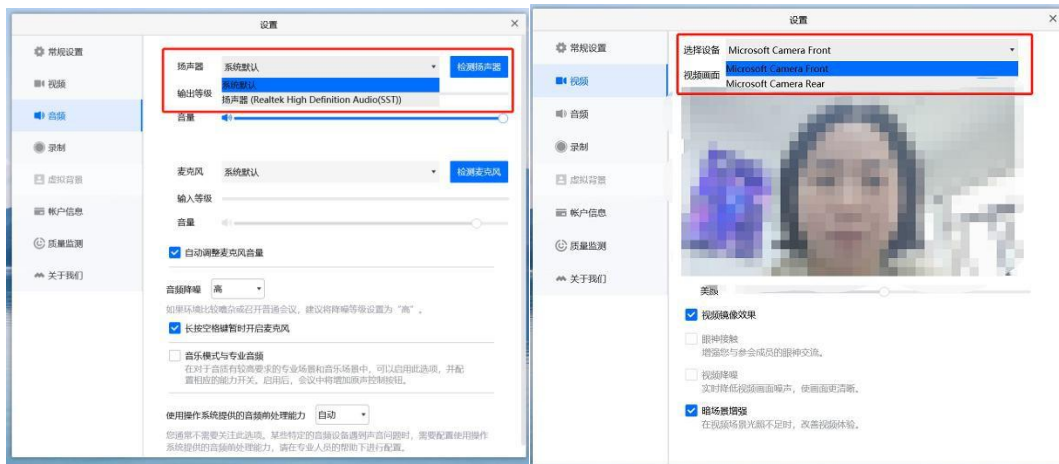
设置

常规设置
视频
音频
录制
虚拟背景
帐户信息
质量监测
关于我们

扬声器 系统默认 检测扬声器
系统默认
输出等级 扬声器 (Realtek High Definition Audio(SST))
音量

麦克风 系统默认 检测麦克风
输入等级
音量

自动调整麦克风音量

音频降噪 高
如果环境比较嘈杂或召开普通会议，建议将降噪等级设置为"高"。
长按空格键暂时开启麦克风

音乐模式与专业音频
在对于音质有较高要求的专业场景和音乐场景中，可以启用此选项，并配置相应的能力开关。启用后，会议中将增加声音控制按钮。

使用操作系统提供的音频前处理能力 自动
您通常不需要关注此选项。某些特定的音频设备遇到声音问题时，需要配置使用操作系统提供的音频前处理能力，请在专业人员的帮助下进行配置。

设置

常规设置
视频
音频
录制
虚拟背景
帐户信息
质量监测
关于我们

选择设备 Microsoft Camera Front
视频画面 Microsoft Camera Front
Microsoft Camera Rear

美颜

视频镜像效果

眼神接触
增强您与参会成员的眼神交流。

视频降噪
实时降低视频画面噪声，使画面更清晰。

暗场景增强
在视频场景光照不足时，改善视频体验。